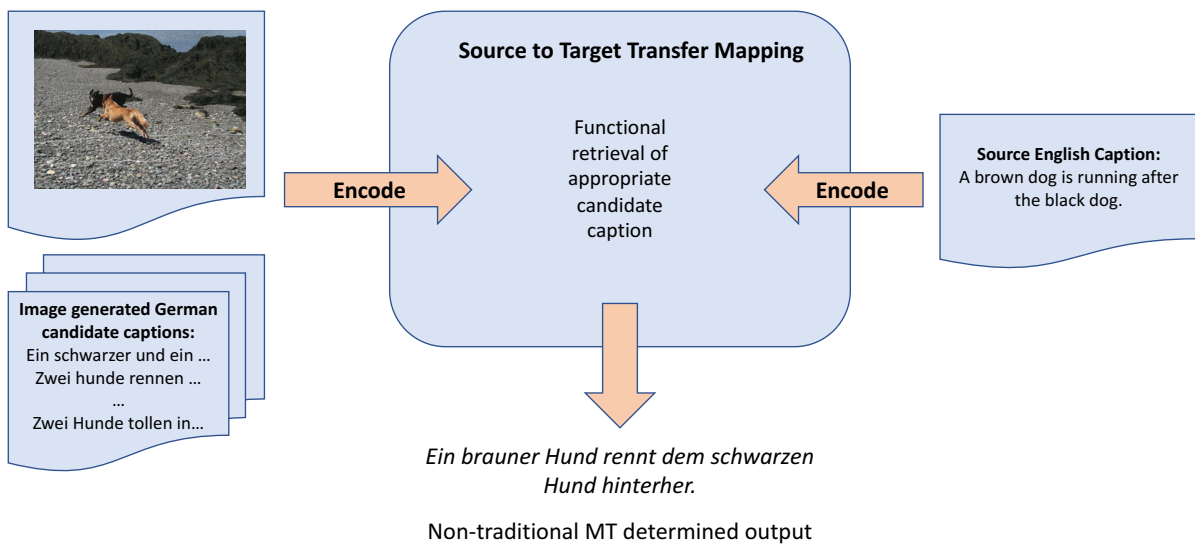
Source to Target Transfer Mapping

Encode

Functional retrieval of appropriate candidate caption

Encode

Source English Caption:
A brown dog is running after the black dog.

Image generated German candidate captions:
Ein schwarzer und ein …
Zwei hunde rennen …
…
Zwei Hunde tollen in…

Ein brauner Hund rennt dem schwarzen Hund hinterher.

Non-traditional MT determined output